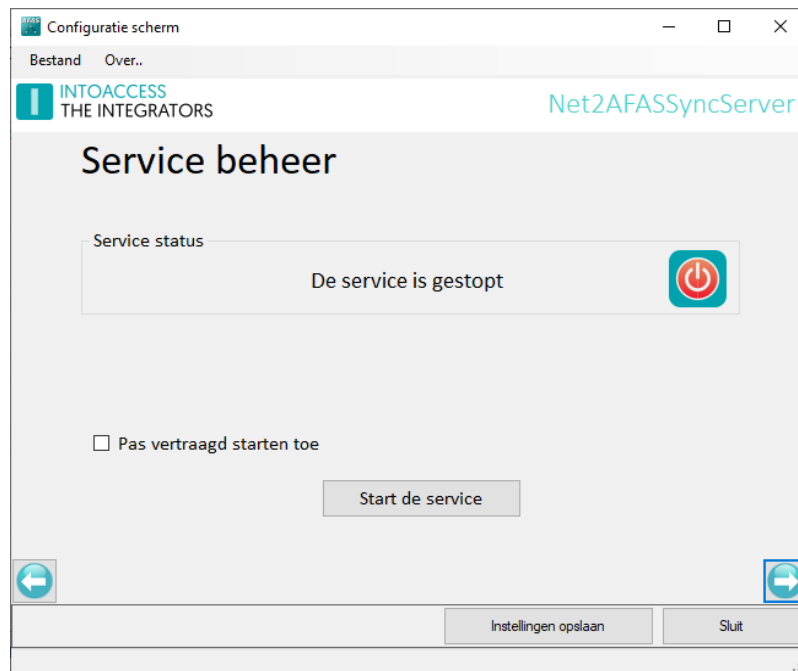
Configuratie scherm

Bestand Over..

INTOACCESS
THE INTEGRATORS

Net2AFASSyncServer

Service beheer

Service status

De service is gestopt

Pas vertraagd starten toe

Start de service

Instellingen opslaan

Sluit